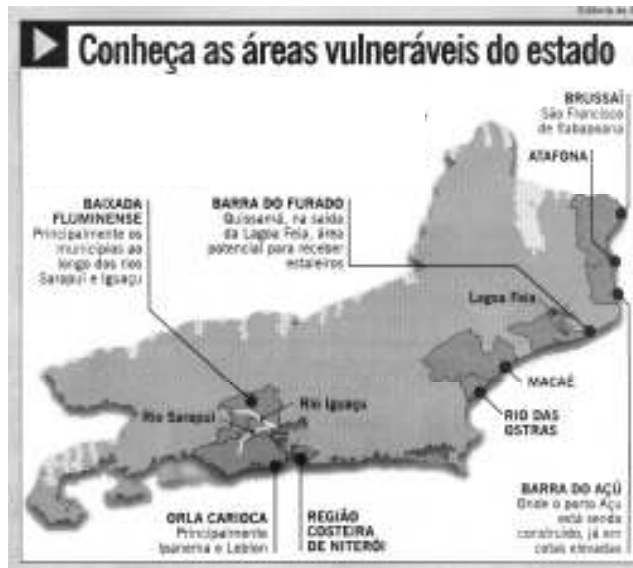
Editoria de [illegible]

Conheça as áreas vulneráveis do estado

BRUSSAÍ
São Francisco de Itabapoana

ATAFONA

BAIXADA FLUMINENSE
Principalmente os municípios ao longo dos rios Sarapuí e Iguaçu

BARRA DO FURADO
Quissamã, na saída da Lagoa Feia, área potencial para receber estaleiros

Lagoa Feia

MACAÉ

RIO DAS OSTRAS

Rio Sarapuí

Rio Iguaçu

BARRA DO AÇÚ
Onde o porto Açu está sendo construído, já em cotas elevadas

ORLA CARIOCA
Principalmente Ipanema e Leblon

REGIÃO COSTEIRA DE NITERÓI